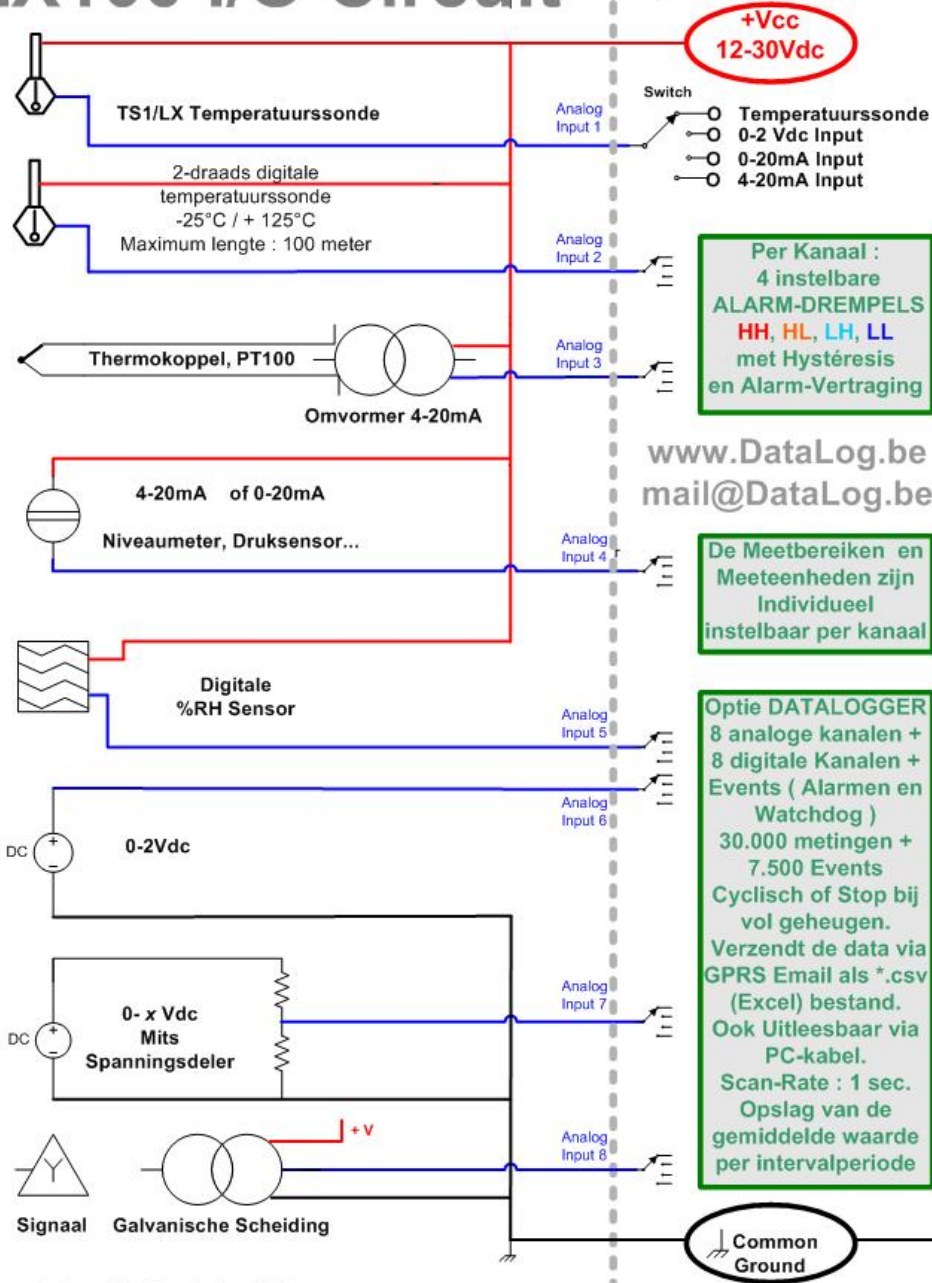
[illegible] I/O Circuit

+Vcc
12-30Vdc

TS1/LX Temperatuurssonde

Analog Input 1

Switch

Temperatuurssonde
0-2 Vdc Input
0-20mA Input
4-20mA Input

2-draads digitale temperatuurssonde
-25°C / + 125°C
Maximum lengte : 100 meter

Analog Input 2

Per Kanaal :
4 instelbare
ALARM-DREMPELS
HH, HL, LH, LL
met Hystéresis
en Alarm-Vertraging

Thermokoppel, PT100

Analog Input 3

Omvormer 4-20mA

www.DataLog.be
mail@DataLog.be

4-20mA of 0-20mA

Niveaumeter, Druksensor...

Analog Input 4

De Meetbereiken en Meeteenheden zijn Individueel instelbaar per kanaal

Digitale
%RH Sensor

Analog Input 5

Optie DATALOGGER
8 analoge kanalen +
8 digitale Kanalen +
Events ( Alarmen en Watchdog )
30.000 metingen +
7.500 Events
Cyclisch of Stop bij vol geheugen.
Verzendt de data via GPRS Email als *.csv (Excel) bestand.
Ook Uitleesbaar via PC-kabel.
Scan-Rate : 1 sec.
Opslag van de gemiddelde waarde per intervalperiode

Analog Input 6

DC

0-2Vdc

0- x Vdc
Mits
Spanningsdeler

DC

Analog Input 7

+ V

Analog Input 8

Signaal Galvanische Scheiding

Common Ground